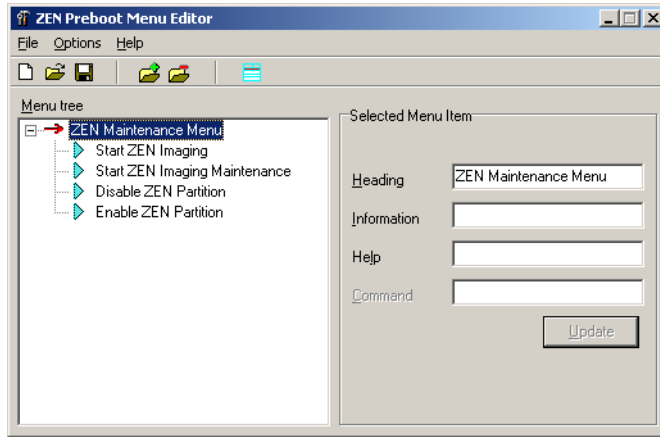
ZEN Preboot Menu Editor

File Options Help

Menu tree

ZEN Maintenance Menu
Start ZEN Imaging
Start ZEN Imaging Maintenance
Disable ZEN Partition
Enable ZEN Partition

Selected Menu Item

Heading ZEN Maintenance Menu

Information

Help

Command

Update